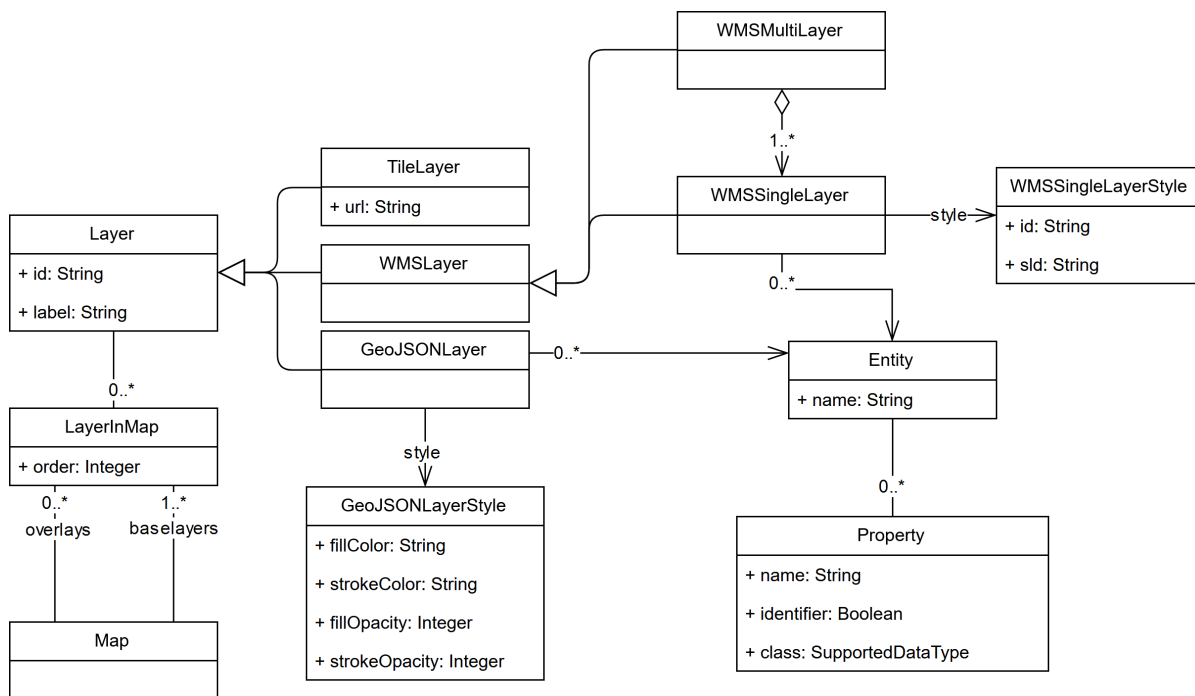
WMSMultiLayer

1..*

TileLayer
+ url: String

WMSSingleLayer

style

WMSSingleLayerStyle
+ id: String
+ sld: String

Layer
+ id: String
+ label: String

WMSLayer

0..*

GeoJSONLayer

0..*

Entity
+ name: String

0..*

LayerInMap
+ order: Integer

0..*
overlays

1..*
baselayers

style

GeoJSONLayerStyle
+ fillColor: String
+ strokeColor: String
+ fillOpacity: Integer
+ strokeOpacity: Integer

0..*

Property
+ name: String
+ identifier: Boolean
+ class: SupportedDataType

Map